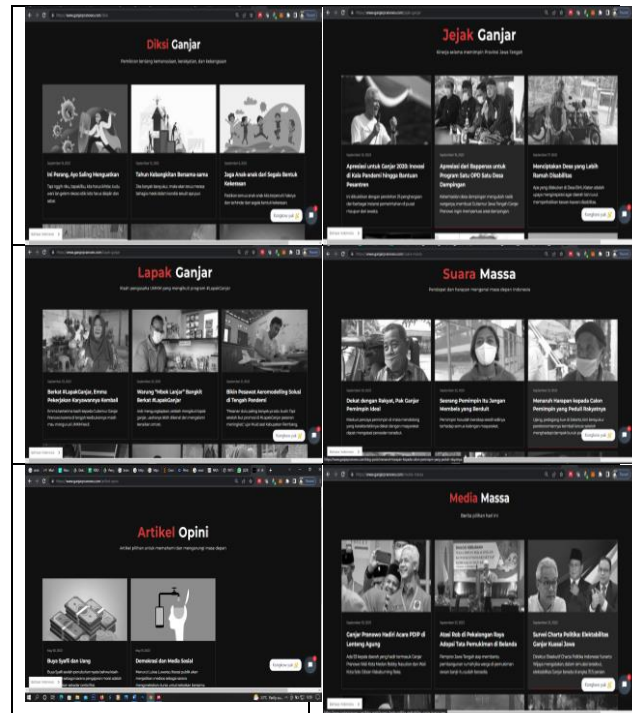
Diksi Ganjar

Ini Pesang, Ayo Saling Menguatkan

Tahun Kebangkitan Bersama-sama

Jaga Anak-anak dari Segala Bentuk Kekerasan

Jejak Ganjar

Apresiasi untuk Ganjar 2020: Inovasi di Kala Pandemi hingga Bantuan Pesantren

Apresiasi dari Bappenas untuk Program Satu OPD Satu Desa Dampingan

Mewujudkan Desa yang Lebih Ramah Disabilitas

Lapak Ganjar

Berkat #LapakGanjar, Emma Pekerjakan Karyawannya Kembali

Warung "Mbok Lanjar" Bangkit Berkat #LapakGanjar

Bikin Pesawat Aeromodelling Sukses di Tengah Pandemi

Suara Massa

Dekat dengan Rakyat, Pak Ganjar Pemimpin Ideal

Seorang Pemimpin Itu Jangan Membela yang Bendut

Menaruh Harapan kepada Calon Pemimpin yang Peduli Rakyatnya

Artikel Opini

Buya Syafii dan Utang

Demokrasi dan Media Sosial

Media Massa

Ganjar Pranowo Hadiri Acara PDIP di Lenteng Agung

Atasi Rob di Pekalongan Raya Adopsi Tata Permukiman di Belanda

Survei Charta Politika: Elektabilitas Ganjar Kuasai Jawa